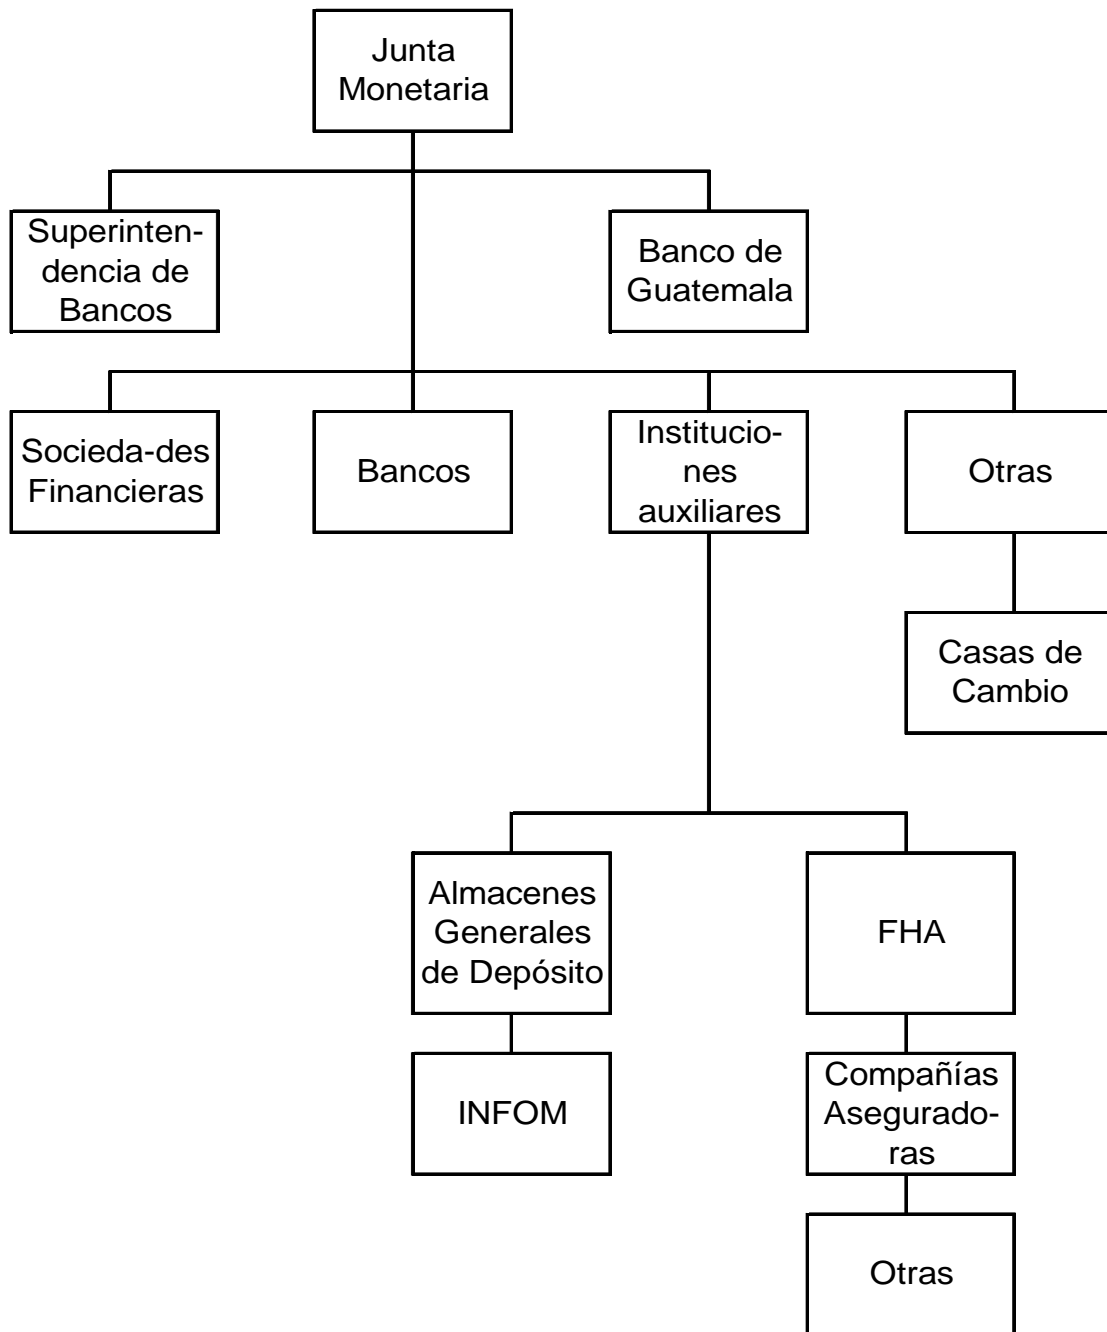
Junta Monetaria

Superintendencia de Bancos

Banco de Guatemala

Socieda-des Financieras

Bancos

Instituciones auxiliares

Otras

Casas de Cambio

Almacenes Generales de Depósito

FHA

INFOM

Compañías Aseguradoras

Otras